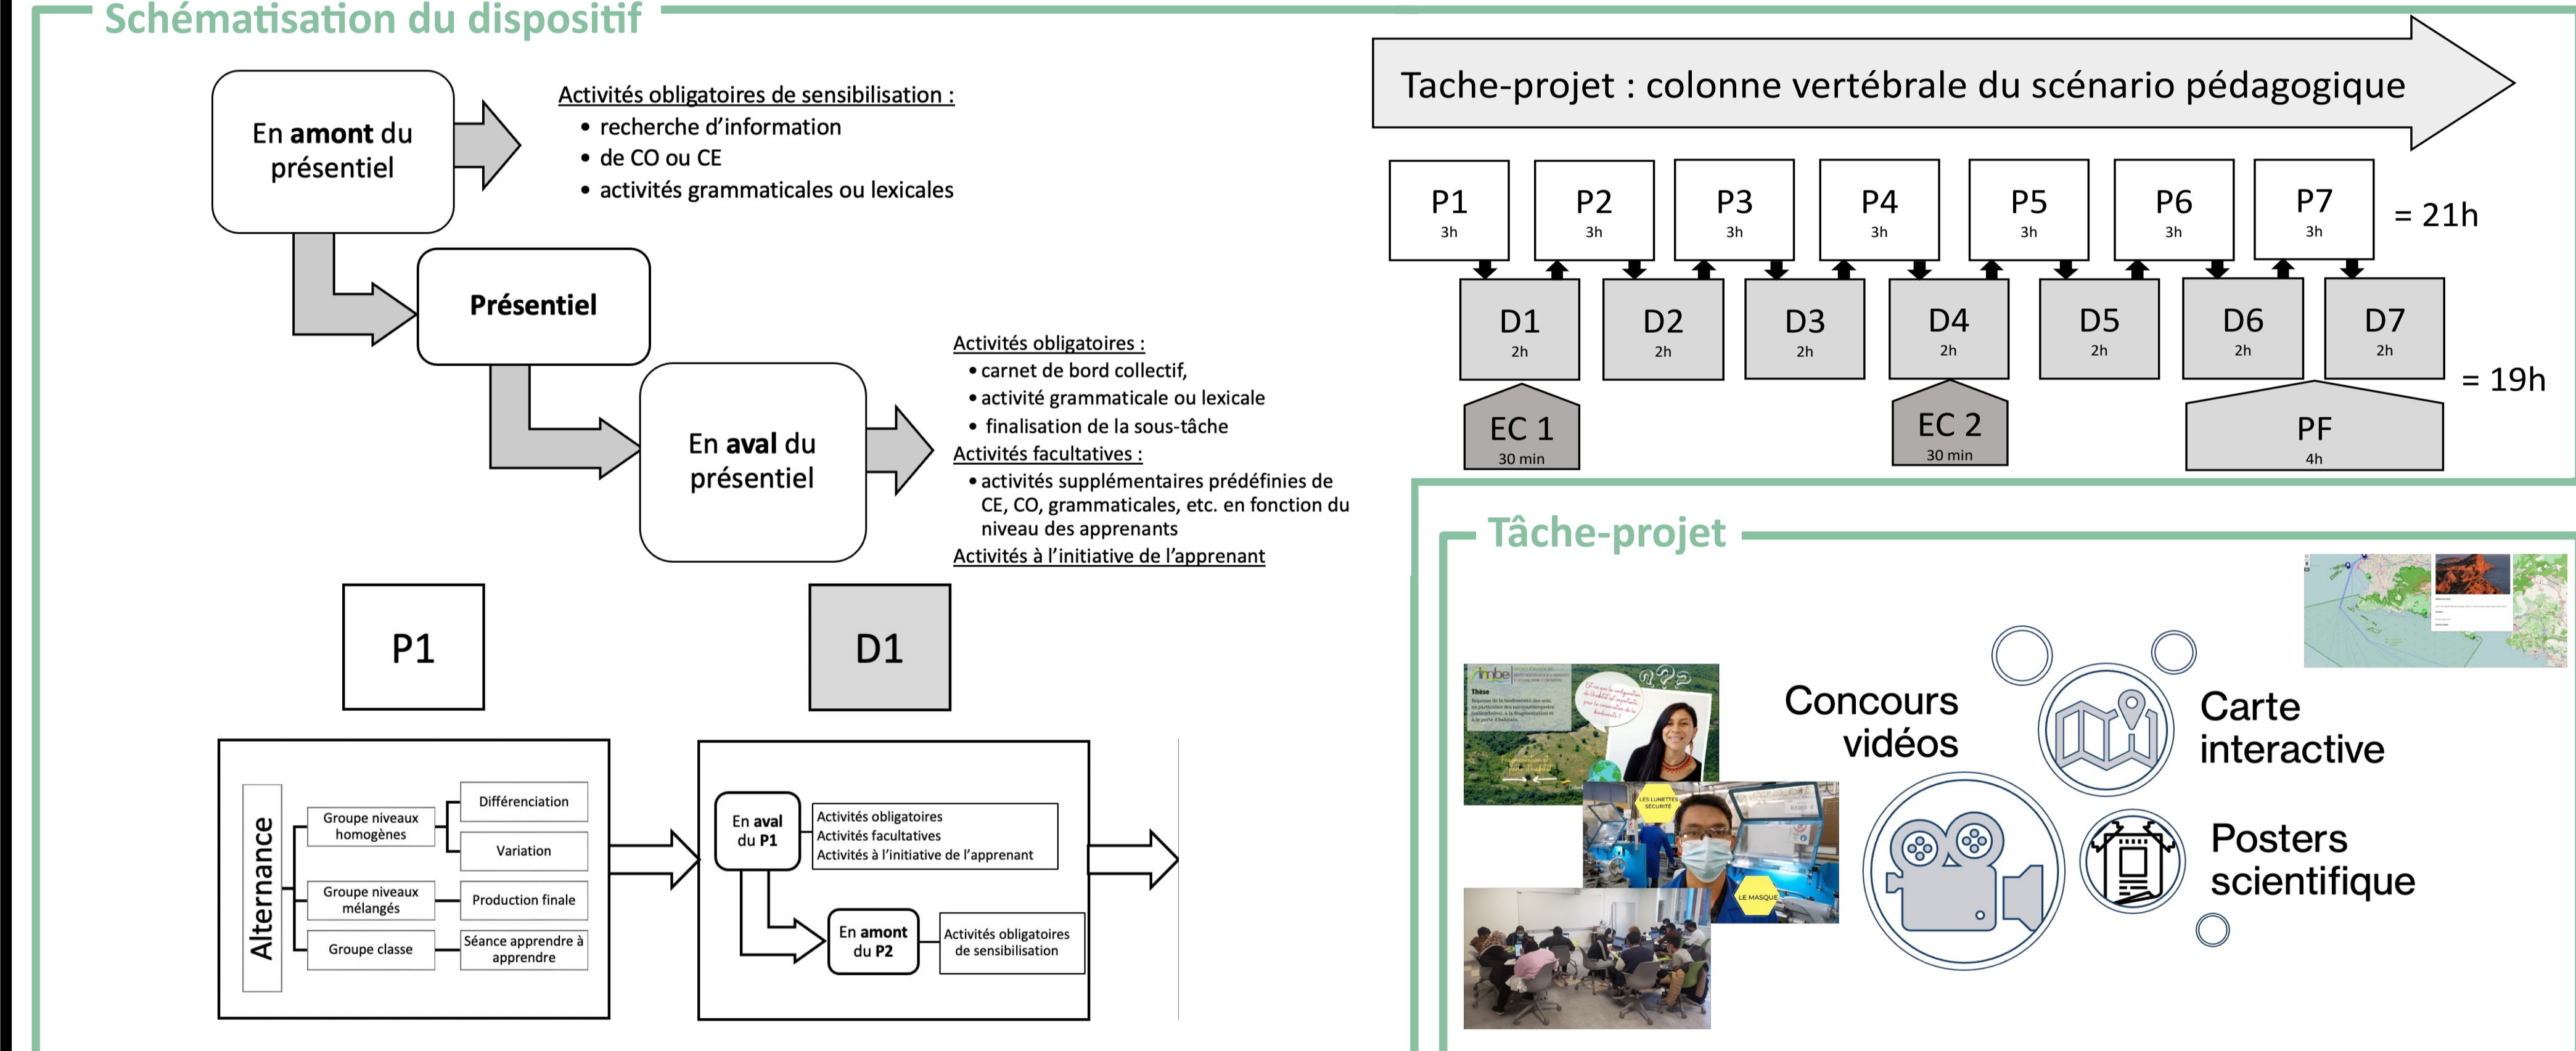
Schématisation du dispositif

En amont du présentiel

Activités obligatoires de sensibilisation :
• recherche d'information
• de CO ou CE
• activités grammaticales ou lexicales

Présentiel

En aval du présentiel

Activités obligatoires :
• carnet de bord collectif,
• activité grammaticale ou lexicale
• finalisation de la sous-tâche
Activités facultatives :
• activités supplémentaires prédéfinies de CE, CO, grammaticales, etc. en fonction du niveau des apprenants
Activités à l'initiative de l'apprenant

P1

D1

Alternance
Groupe niveaux homogènes
Groupe niveaux mélangés
Groupe classe
Différenciation
Variation
Production finale
Séance apprendre à apprendre

En aval du P1
Activités obligatoires
Activités facultatives
Activités à l'initiative de l'apprenant
En amont du P2
Activités obligatoires de sensibilisation

Tache-projet : colonne vertébrale du scénario pédagogique

| P1 3h | P2 3h | P3 3h | P4 3h | P5 3h | P6 3h | P7 3h | = 21h |
|---|---|---|---|---|---|---|---|
| D1 2h | D2 2h | D3 2h | D4 2h | D5 2h | D6 2h | D7 2h | = 19h |

EC 1 30 min
EC 2 30 min
PF 4h

Tâche-projet

Concours vidéos
Carte interactive
Posters scientifique

Thèse
LES LUNETTES SÉCURITÉ
LE MASQUE
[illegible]